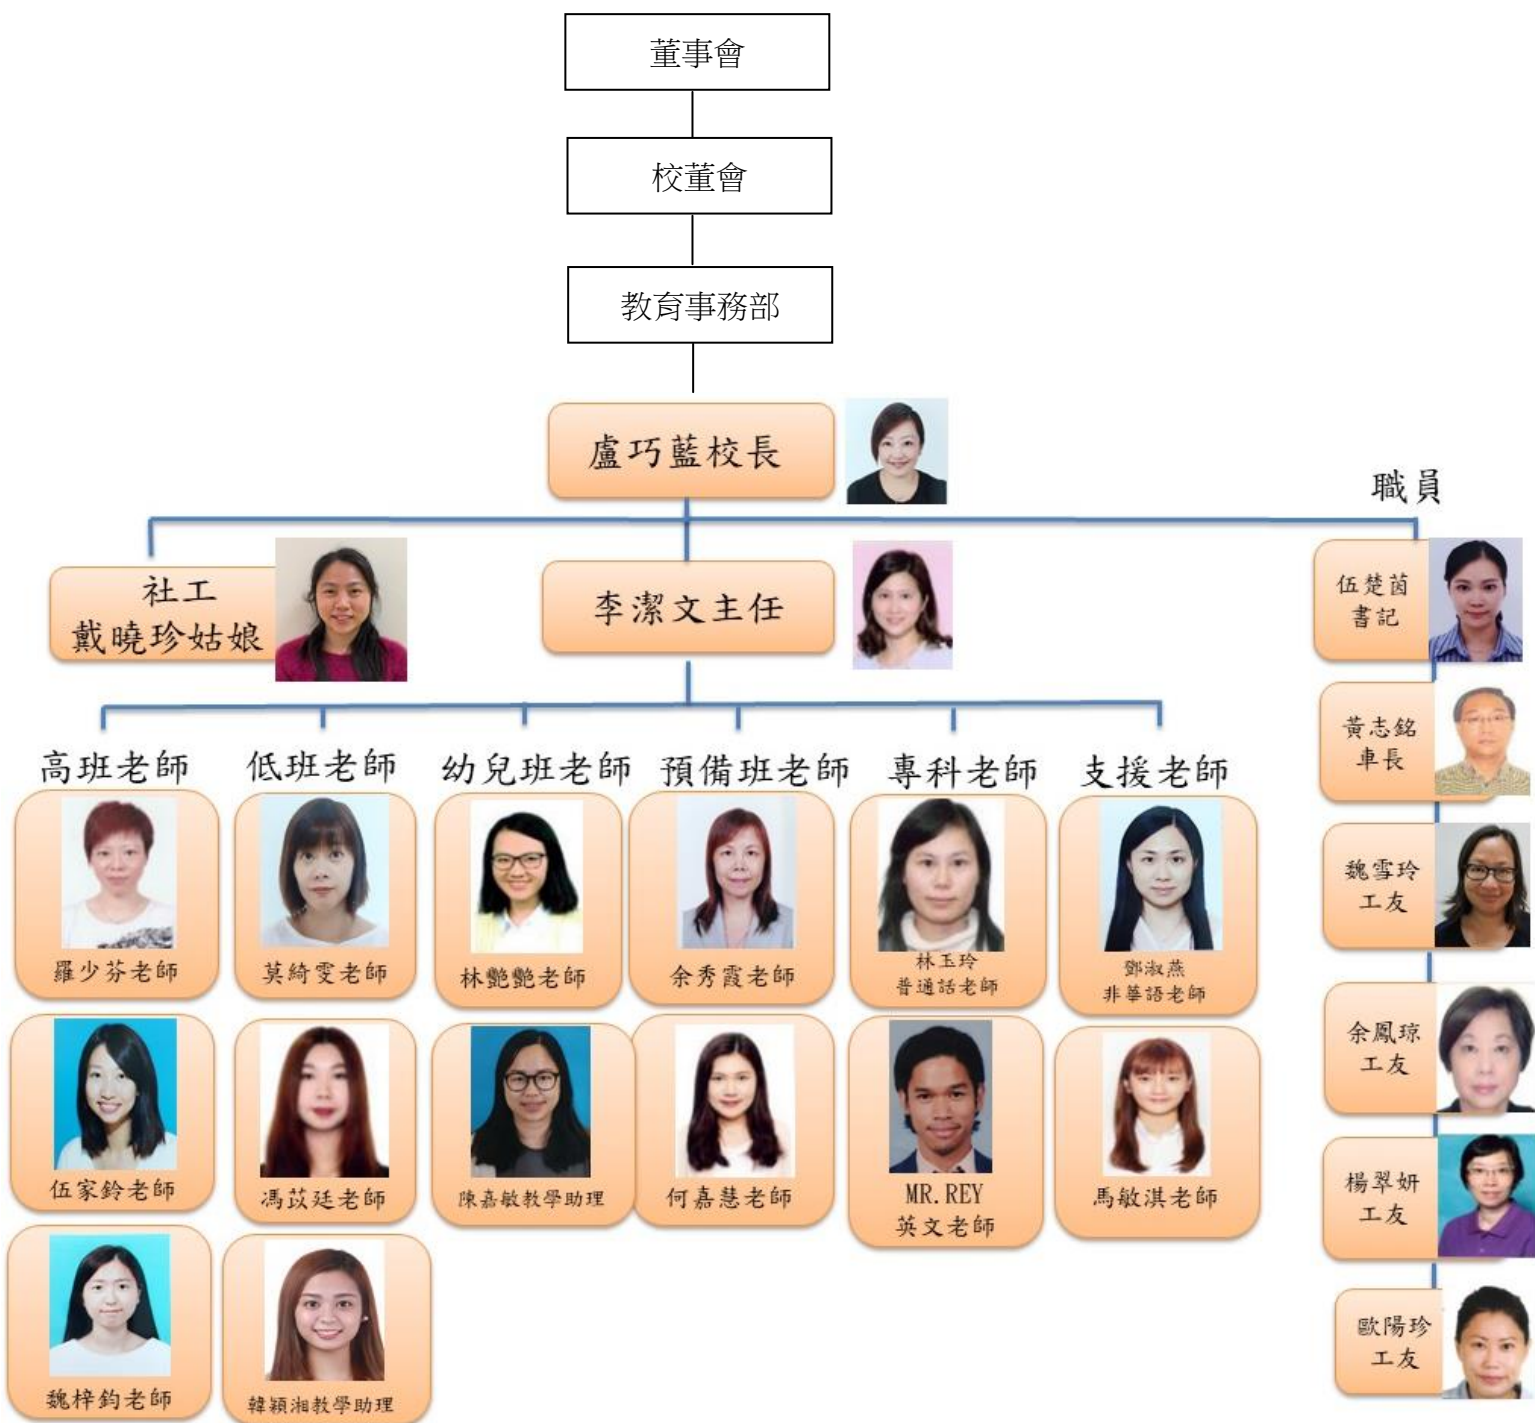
董事會

校董會

教育事務部

盧巧藍校長

職員

社工
戴曉珍姑娘

李潔文主任

伍楚茵
書記

黃志銘
車長

魏雪玲
工友

余鳳琼
工友

楊翠妍
工友

歐陽珍
工友

高班老師

羅少芬老師

伍家鈴老師

魏梓鈞老師

低班老師

莫綺雯老師

馮苡廷老師

韓穎湘教學助理

幼兒班老師

林艷艷老師

陳嘉敏教學助理

預備班老師

余秀霞老師

何嘉慧老師

專科老師

林玉玲
普通話老師

MR. REY
英文老師

支援老師

鄧淑燕
非華語老師

馬敏淇老師